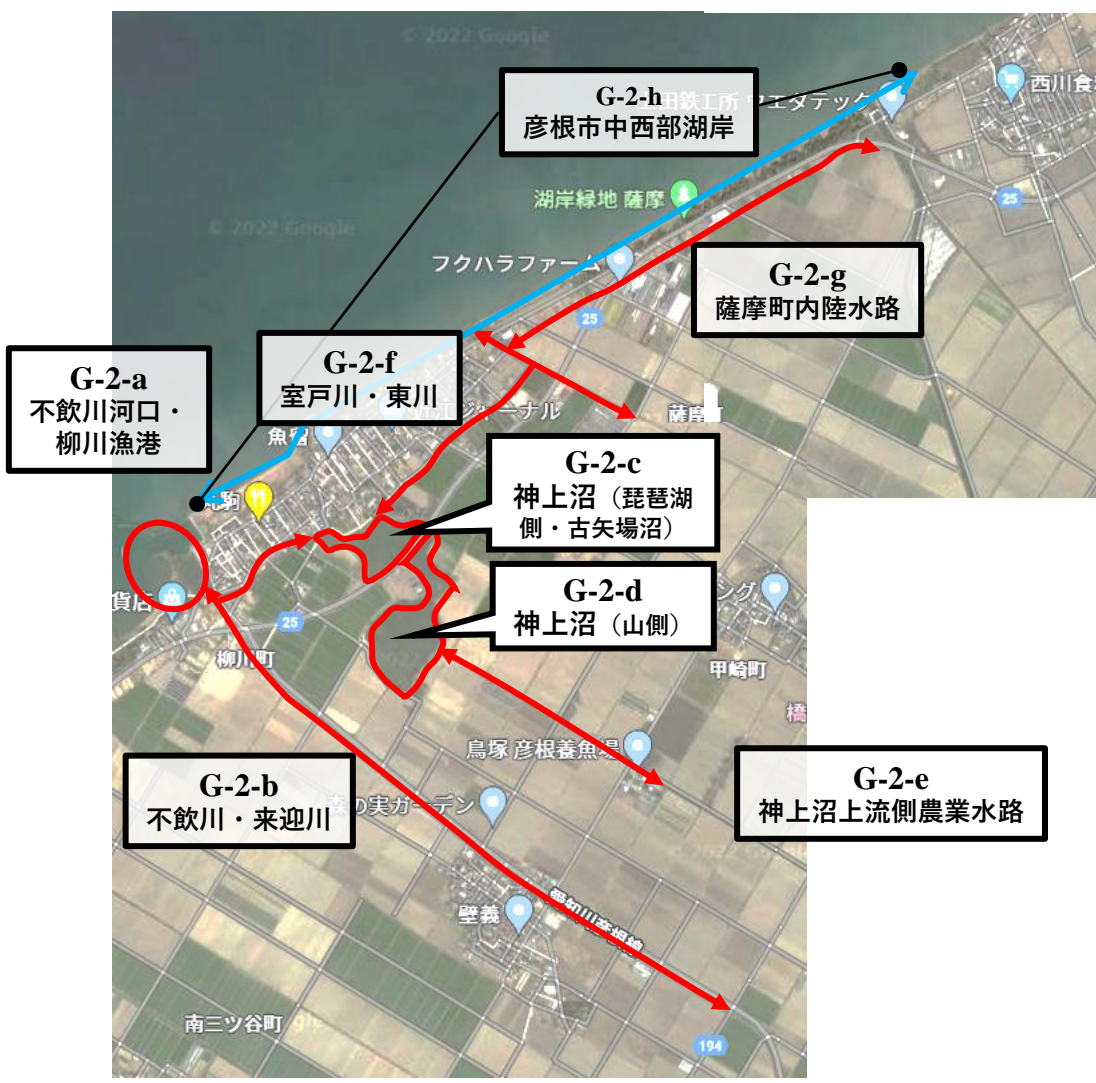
© 2022 Google

G-2-h
彦根市中西部湖岸

田鉄工所 エヌテック

西川食

湖岸緑地 薩摩

© 2022 Google

25

フクハラファーム

G-2-g
薩摩町内陸水路

25

G-2-f
室戸川・東川

G-2-a
不飲川河口・柳川漁港

ジャーナル

薩摩町

魚箱

G-2-c
神上沼（琵琶湖側・古矢場沼）

貨店

25

G-2-d
神上沼（山側）

ング

柳川町

甲崎町

橋

鳥塚 彦根養魚場

G-2-b
不飲川・来迎川

G-2-e
神上沼上流側農業水路

森の実ガーデン

壁義

南三ツ谷町

194